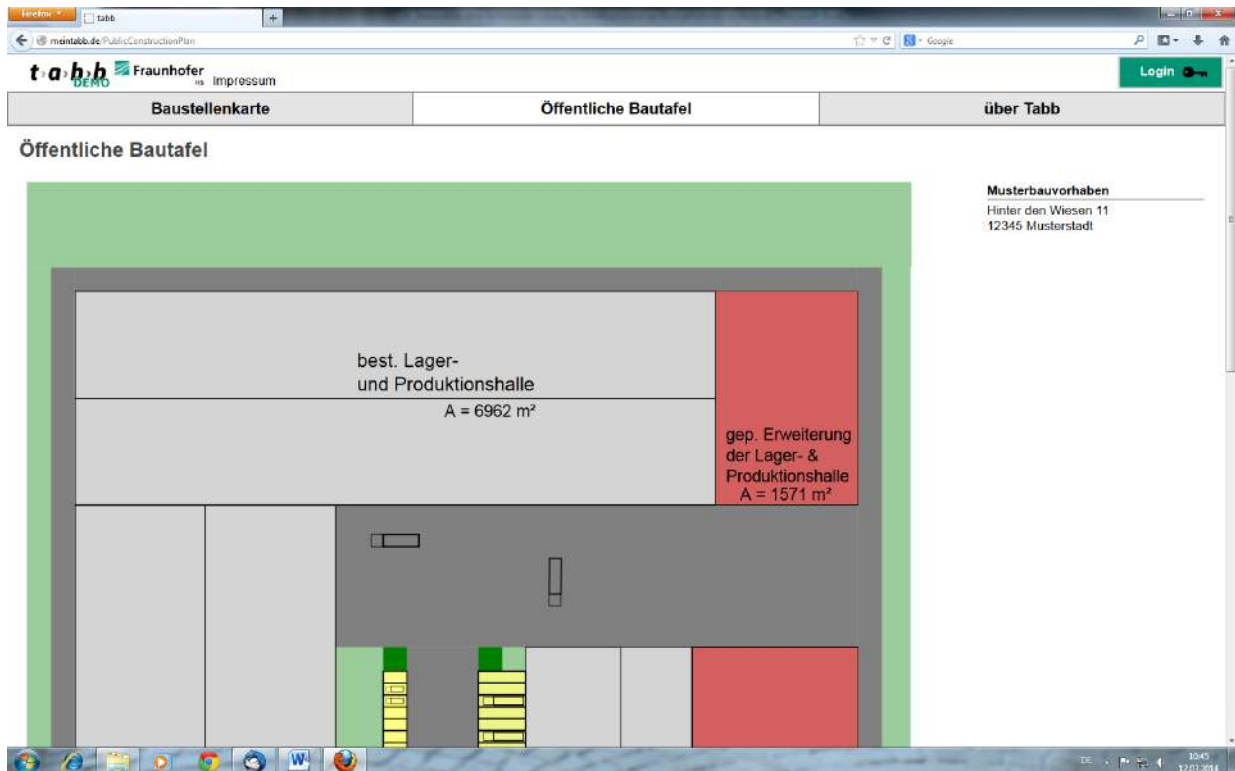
Firefox
tabb
meintabb.de/PublicConstructionPlan
Google
t a b b DEMO
Fraunhofer IIS
Impressum
Login
Baustellenkarte
Öffentliche Bautafel
über Tabb
Öffentliche Bautafel

best. Lager-
und Produktionshalle
A = 6962 m²

gep. Erweiterung
der Lager- &
Produktionshalle
A = 1571 m²

Musterbauvorhaben
Hinter den Wiesen 11
12345 Musterstadt

DE
10:45
12.03.2014